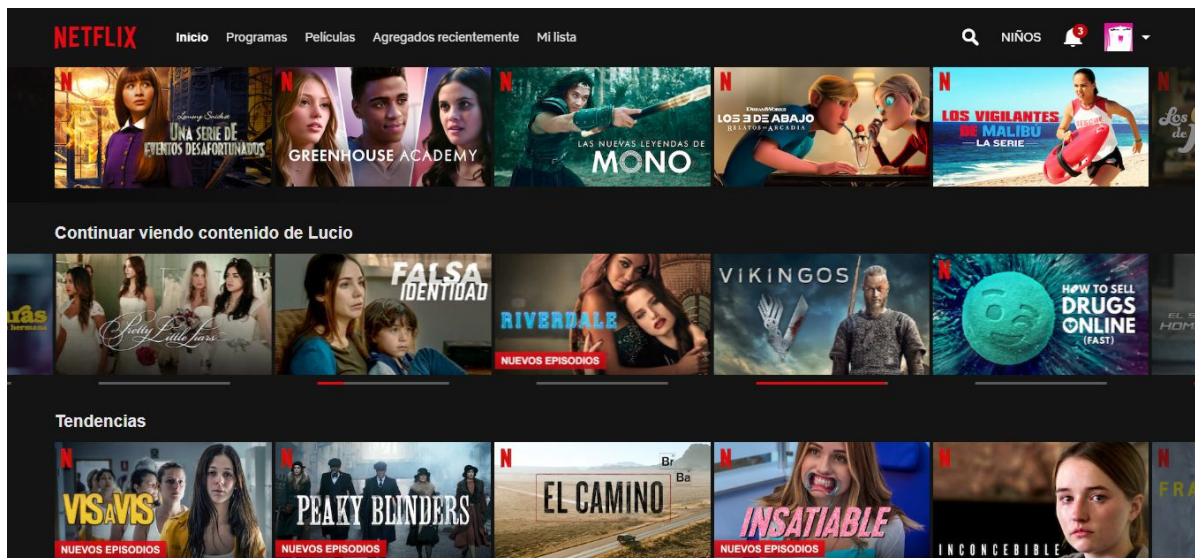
NETFLIX Inicio Programas Películas Agregados recientemente Mi lista

NIÑOS 3

N Lemony Snicket UNA SERIE DE EVENTOS DESAFORTUNADOS

N GREENHOUSE ACADEMY

N LAS NUEVAS LEYENDAS DE MONO

N DREAMWORKS LOS 3 DE ABAJO RELATOS DE ARCADIA

N LOS VIGILANTES DE MALIBU LA SERIE

N Los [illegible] de

Continuar viendo contenido de Lucio

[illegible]ras hermana

Pretty Little Liars

FALSA IDENTIDAD

RIVERDALE NUEVOS EPISODIOS

VIKINGOS

N HOW TO SELL DRUGS ONLINE (FAST)

EL S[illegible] HOM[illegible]

Tendencias

N VIS A VIS NUEVOS EPISODIOS

N PEAKY BLINDERS NUEVOS EPISODIOS

N Br Ba EL CAMINO

N INSATIABLE NUEVOS EPISODIOS

N INCONCEBIBLE

N FRA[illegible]